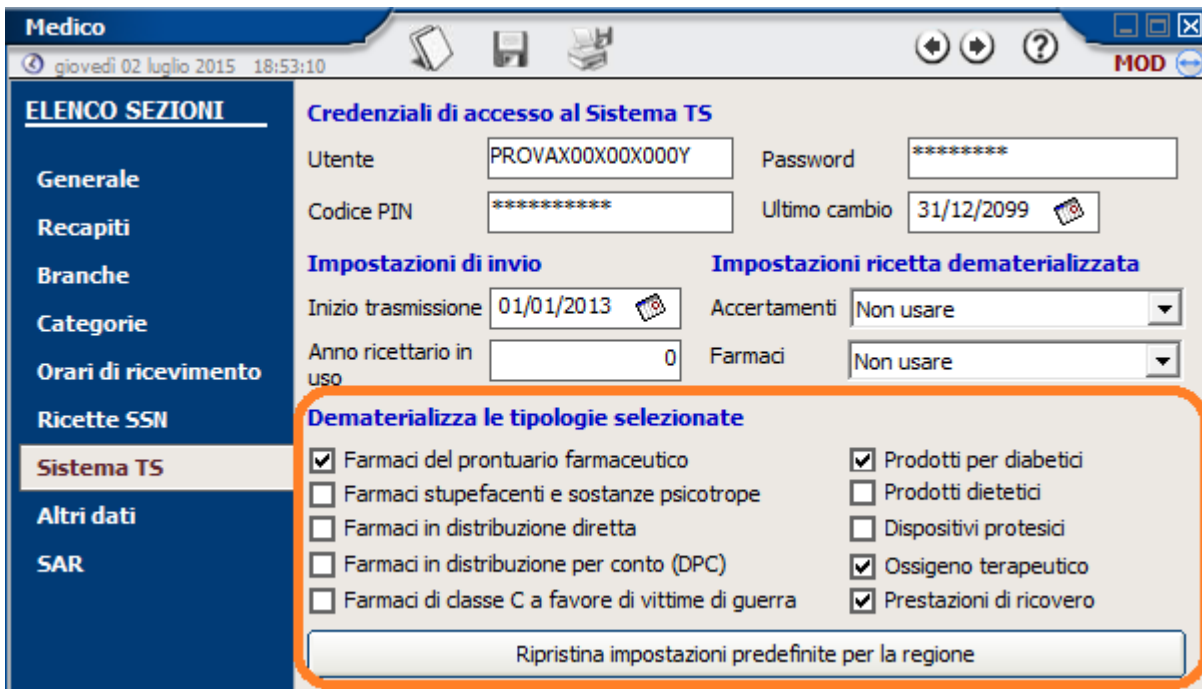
Medico

giovedì 02 luglio 2015 18:53:10

MOD

ELENCO SEZIONI

Generale
Recapiti
Branche
Categorie
Orari di ricevimento
Ricette SSN
Sistema TS
Altri dati
SAR

Credenziali di accesso al Sistema TS

Utente PROVAX00X00X000Y
Password ********
Codice PIN **********
Ultimo cambio 31/12/2099

Impostazioni di invio

Inizio trasmissione 01/01/2013
Anno ricettario in uso 0

Impostazioni ricetta dematerializzata

Accertamenti Non usare
Farmaci Non usare

Dematerializza le tipologie selezionate

Farmaci del prontuario farmaceutico
Farmaci stupefacenti e sostanze psicotrope
Farmaci in distribuzione diretta
Farmaci in distribuzione per conto (DPC)
Farmaci di classe C a favore di vittime di guerra

Prodotti per diabetici
Prodotti dietetici
Dispositivi protesici
Ossigeno terapeutico
Prestazioni di ricovero

Ripristina impostazioni predefinite per la regione